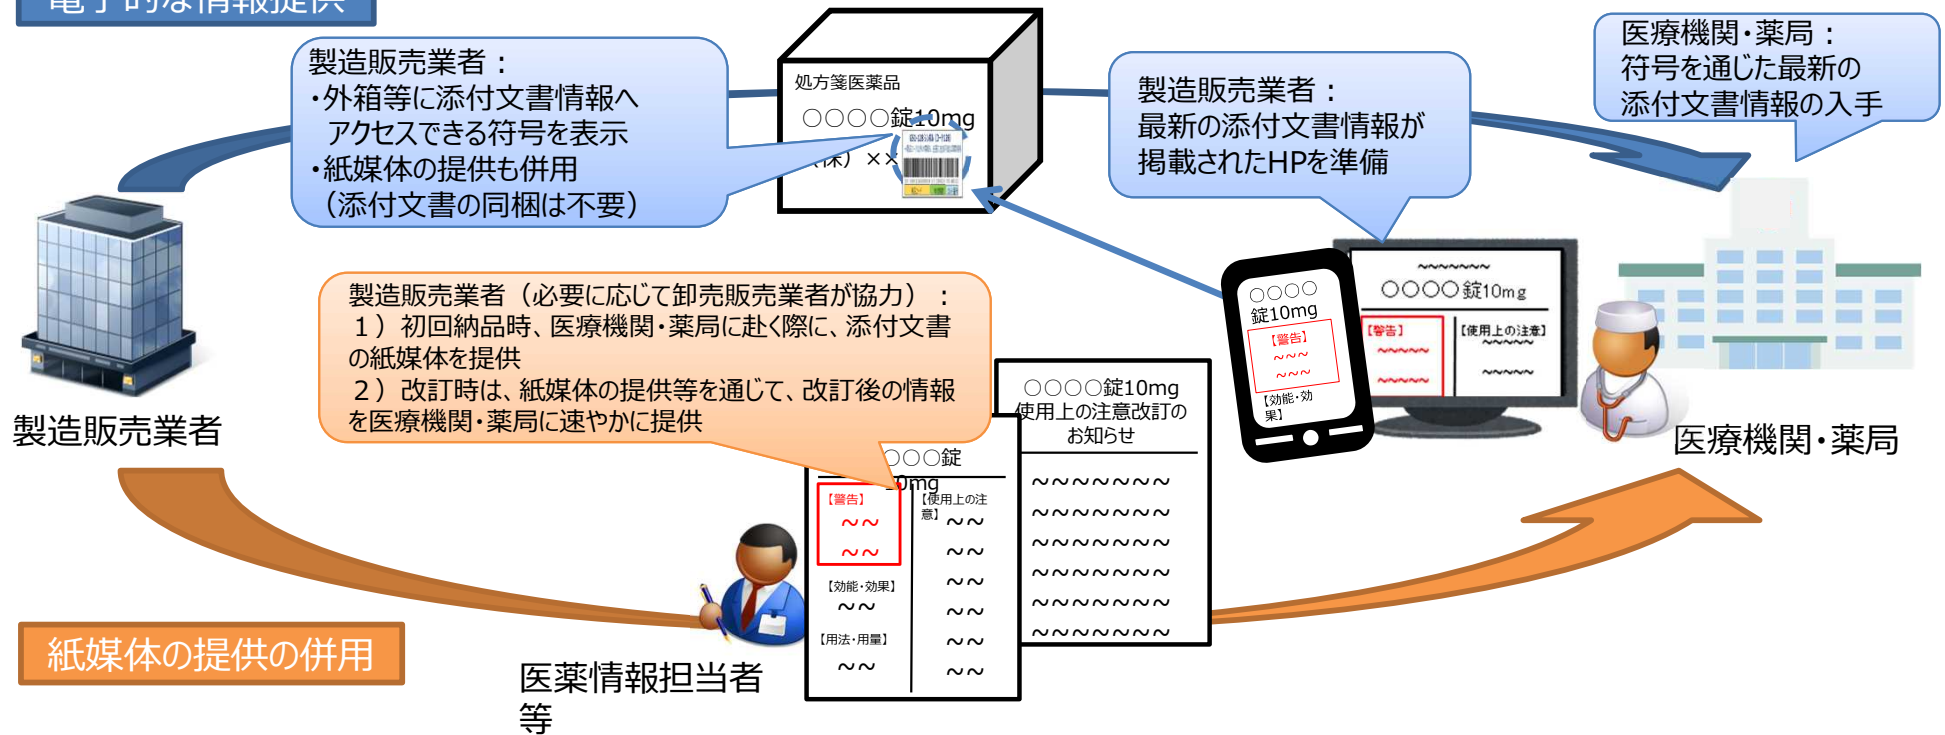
電子的な情報提供

製造販売業者：
・外箱等に添付文書情報へアクセスできる符号を表示
・紙媒体の提供も併用
（添付文書の同梱は不要）

処方箋医薬品
○○○○錠10mg
（株）××

製造販売業者：
最新の添付文書情報が掲載されたHPを準備

医療機関・薬局：
符号を通じた最新の添付文書情報の入手

製造販売業者

製造販売業者（必要に応じて卸売販売業者が協力）：
１）初回納品時、医療機関・薬局に赴く際に、添付文書の紙媒体を提供
２）改訂時は、紙媒体の提供等を通じて、改訂後の情報を医療機関・薬局に速やかに提供

○○○○
錠10mg
【警告】
～～
～～
【効能・効果】

~~~~~~
○○○○錠10mg
【警告】
~~~~
~~~~
【使用上の注意】
~~~~
~~~~

医療機関・薬局

○○○○錠10mg
使用上の注意改訂のお知らせ
～～～～～～～
～～～～～～～
～～～～～～～
～～～～～～～
～～～～～～～
～～～～～～～

○○○錠
10mg
【警告】
～～
～～
【効能・効果】
～～
【用法・用量】
～～
【使用上の注意】
～～
～～
～～
～～
～～
～～

紙媒体の提供の併用

医薬情報担当者等